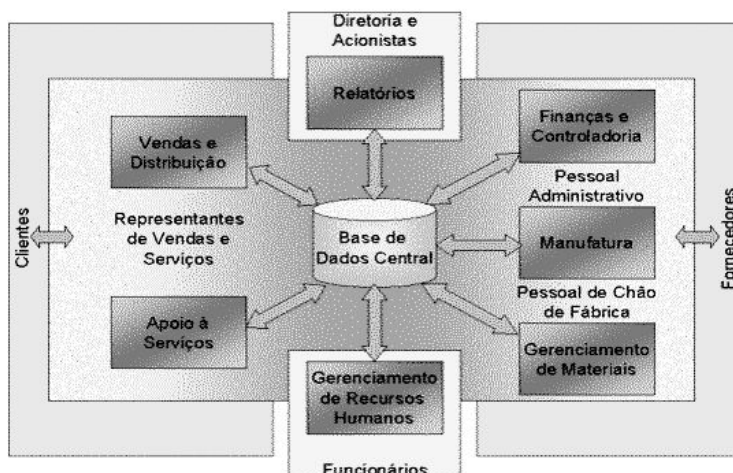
Diretoria e Acionistas

Relatórios

Vendas e Distribuição

Finanças e Controladoria

Pessoal Administrativo

Clientes

Representantes de Vendas e Serviços

Base de Dados Central

Manufatura

Fornecedores

Pessoal de Chão de Fábrica

Apoio à Serviços

Gerenciamento de Materiais

Gerenciamento de Recursos Humanos

Funcionários